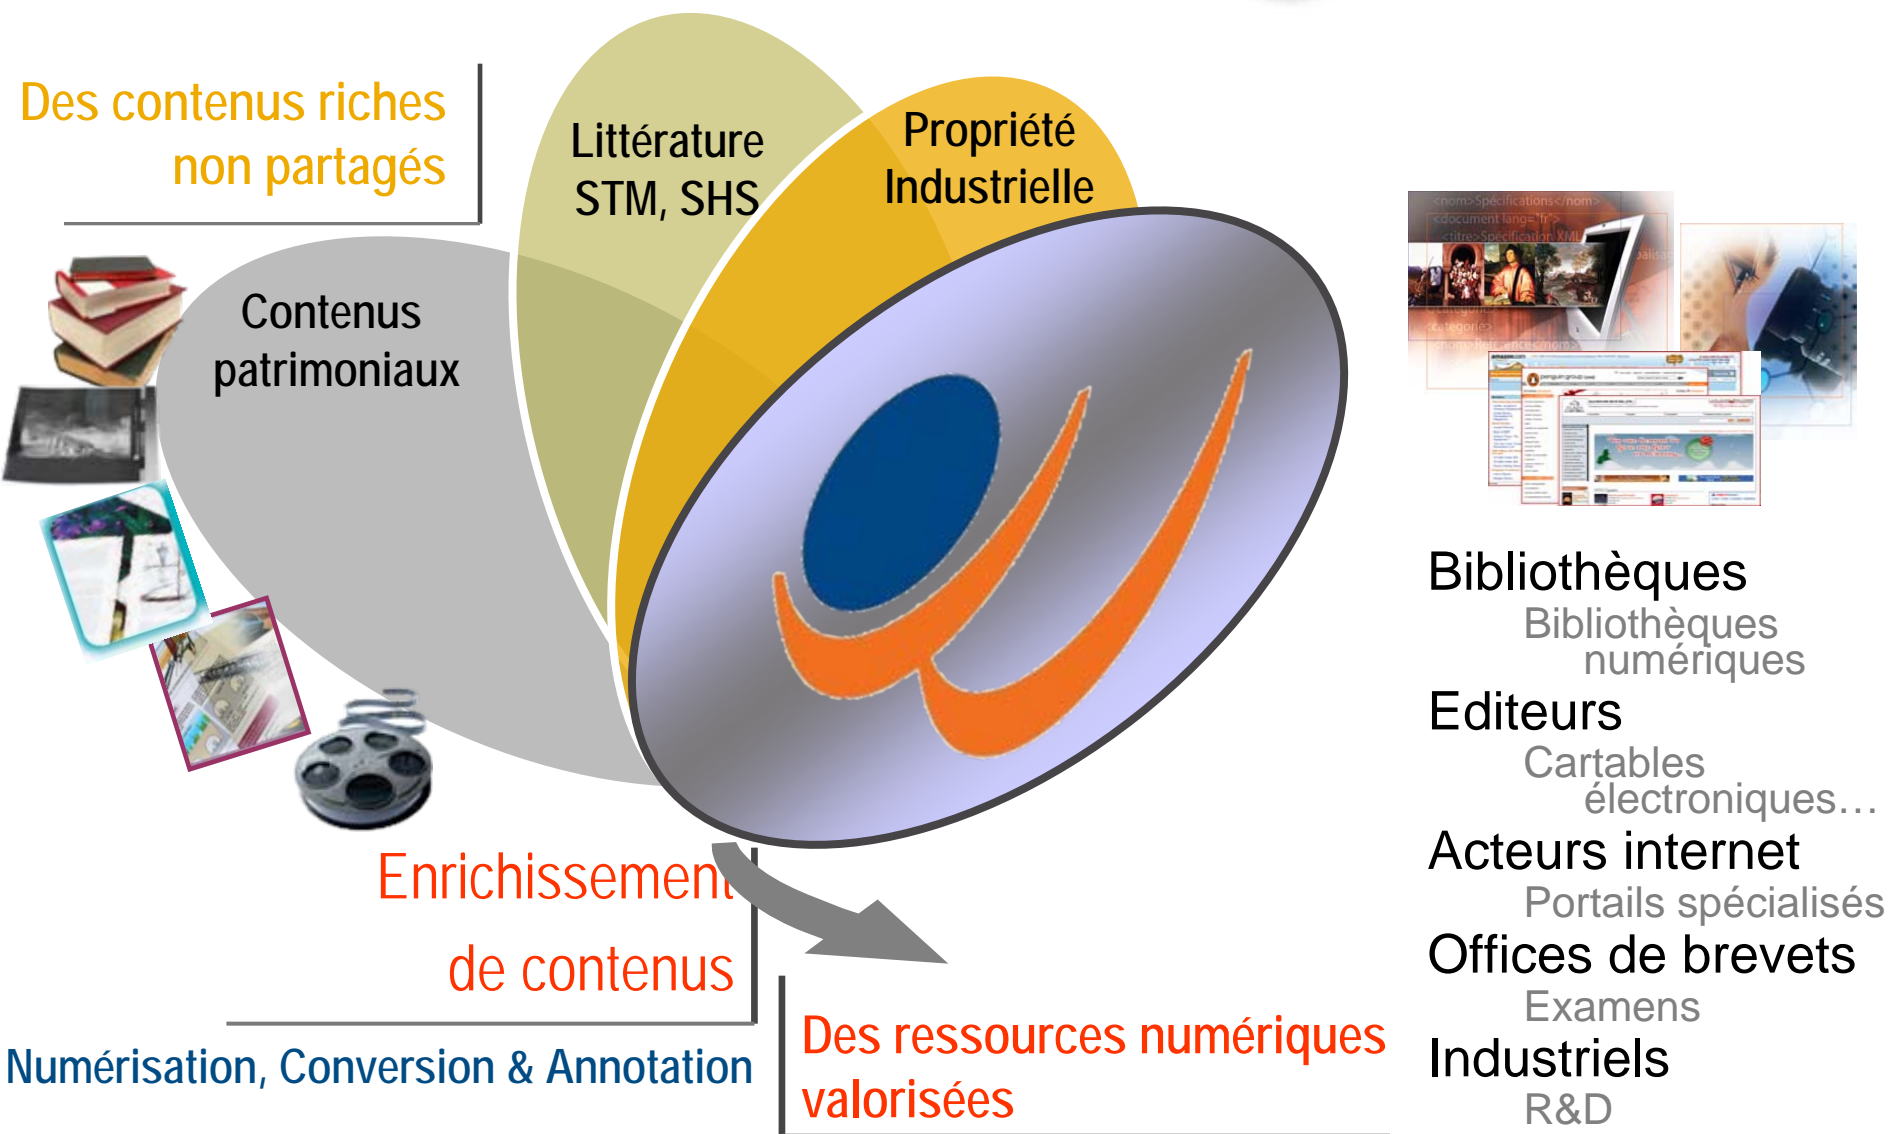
Des contenus riches non partagés

Littérature STM, SHS

Propriété Industrielle

Contenus patrimoniaux

Bibliothèques
Bibliothèques numériques
Editeurs
Cartables électroniques…
Acteurs internet
Portails spécialisés
Offices de brevets
Examens
Industriels
R&D

Enrichissement de contenus

Numérisation, Conversion & Annotation

Des ressources numériques valorisées